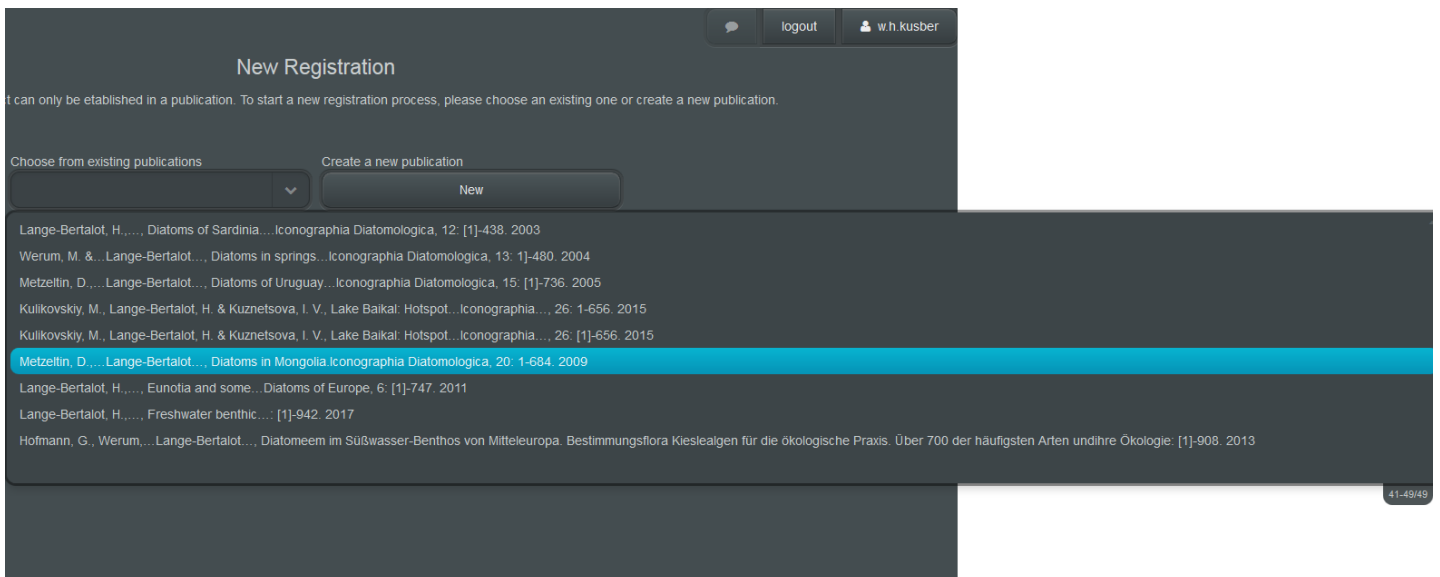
logout
w.h.kusber

New Registration

t can only be etablished in a publication. To start a new registration process, please choose an existing one or create a new publication.

Choose from existing publications

Create a new publication

New

Lange-Bertalot, H.,..., Diatoms of Sardinia....Iconographia Diatomologica, 12: [1]-438. 2003
Werum, M. &...Lange-Bertalot..., Diatoms in springs...Iconographia Diatomologica, 13: [1]-480. 2004
Metzeltin, D.,...Lange-Bertalot..., Diatoms of Uruguay...Iconographia Diatomologica, 15: [1]-736. 2005
Kulikovskiy, M., Lange-Bertalot, H. & Kuznetsova, I. V., Lake Baikal: Hotspot...Iconographia..., 26: 1-656. 2015
Kulikovskiy, M., Lange-Bertalot, H. & Kuznetsova, I. V., Lake Baikal: Hotspot...Iconographia..., 26: [1]-656. 2015
Metzeltin, D.,...Lange-Bertalot..., Diatoms in Mongolia.Iconographia Diatomologica, 20: 1-684. 2009
Lange-Bertalot, H.,..., Eunotia and some...Diatoms of Europe, 6: [1]-747. 2011
Lange-Bertalot, H.,..., Freshwater benthic...: [1]-942. 2017
Hofmann, G., Werum,...Lange-Bertalot..., Diatomeem im Süßwasser-Benthos von Mitteleuropa. Bestimmungsflora Kieslealgen für die ökologische Praxis. Über 700 der häufigsten Arten undihre Ökologie: [1]-908. 2013

41-49/49